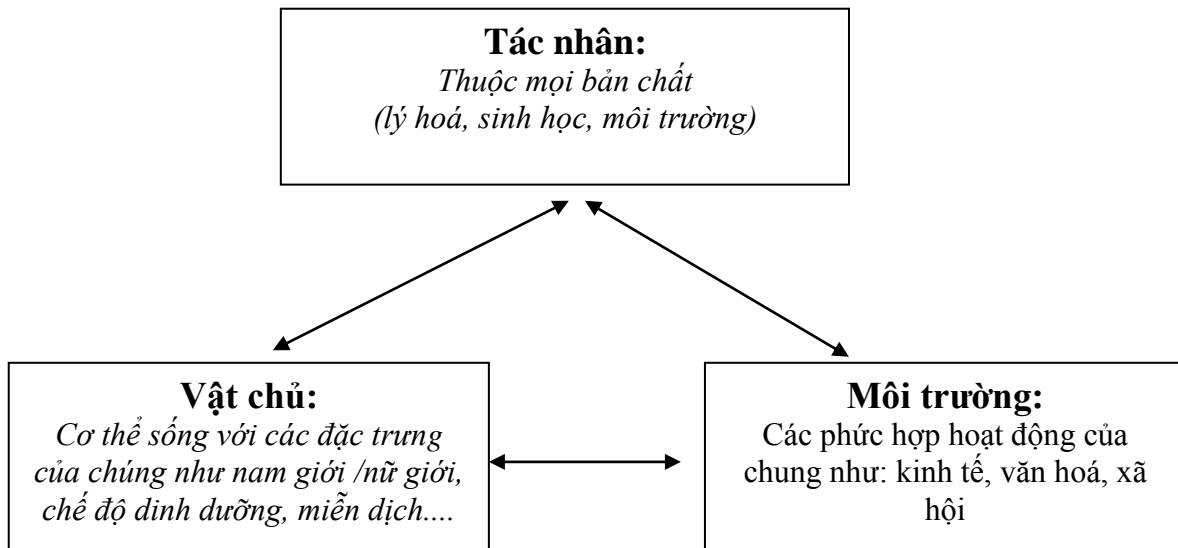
Tác nhân:
Thuộc mọi bản chất
(lý hoá, sinh học, môi trường)

Vật chủ:
Cơ thể sống với các đặc trưng của chúng như nam giới /nữ giới, chế độ dinh dưỡng, miễn dịch....

Môi trường:
Các phức hợp hoạt động của chung như: kinh tế, văn hoá, xã hội